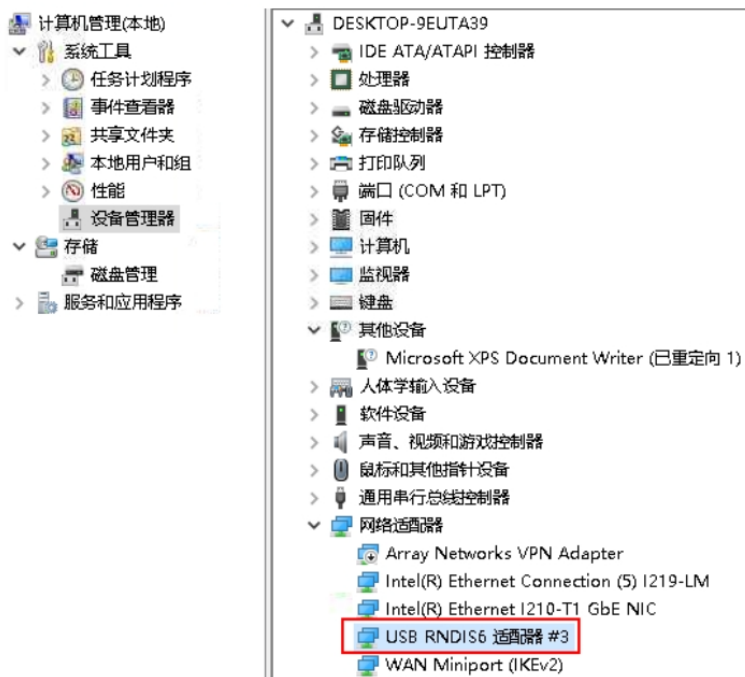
计算机管理(本地)
系统工具
任务计划程序
事件查看器
共享文件夹
本地用户和组
性能
设备管理器
存储
磁盘管理
服务和应用程序

DESKTOP-9EUTA39
IDE ATA/ATAPI 控制器
处理器
磁盘驱动器
存储控制器
打印队列
端口 (COM 和 LPT)
固件
计算机
监视器
键盘
其他设备
Microsoft XPS Document Writer (已重定向 1)
人体学输入设备
软件设备
声音、视频和游戏控制器
鼠标和其他指针设备
通用串行总线控制器
网络适配器
Array Networks VPN Adapter
Intel(R) Ethernet Connection (5) I219-LM
Intel(R) Ethernet I210-T1 GbE NIC
USB RNDIS6 适配器 #3
WAN Miniport (IKEv2)